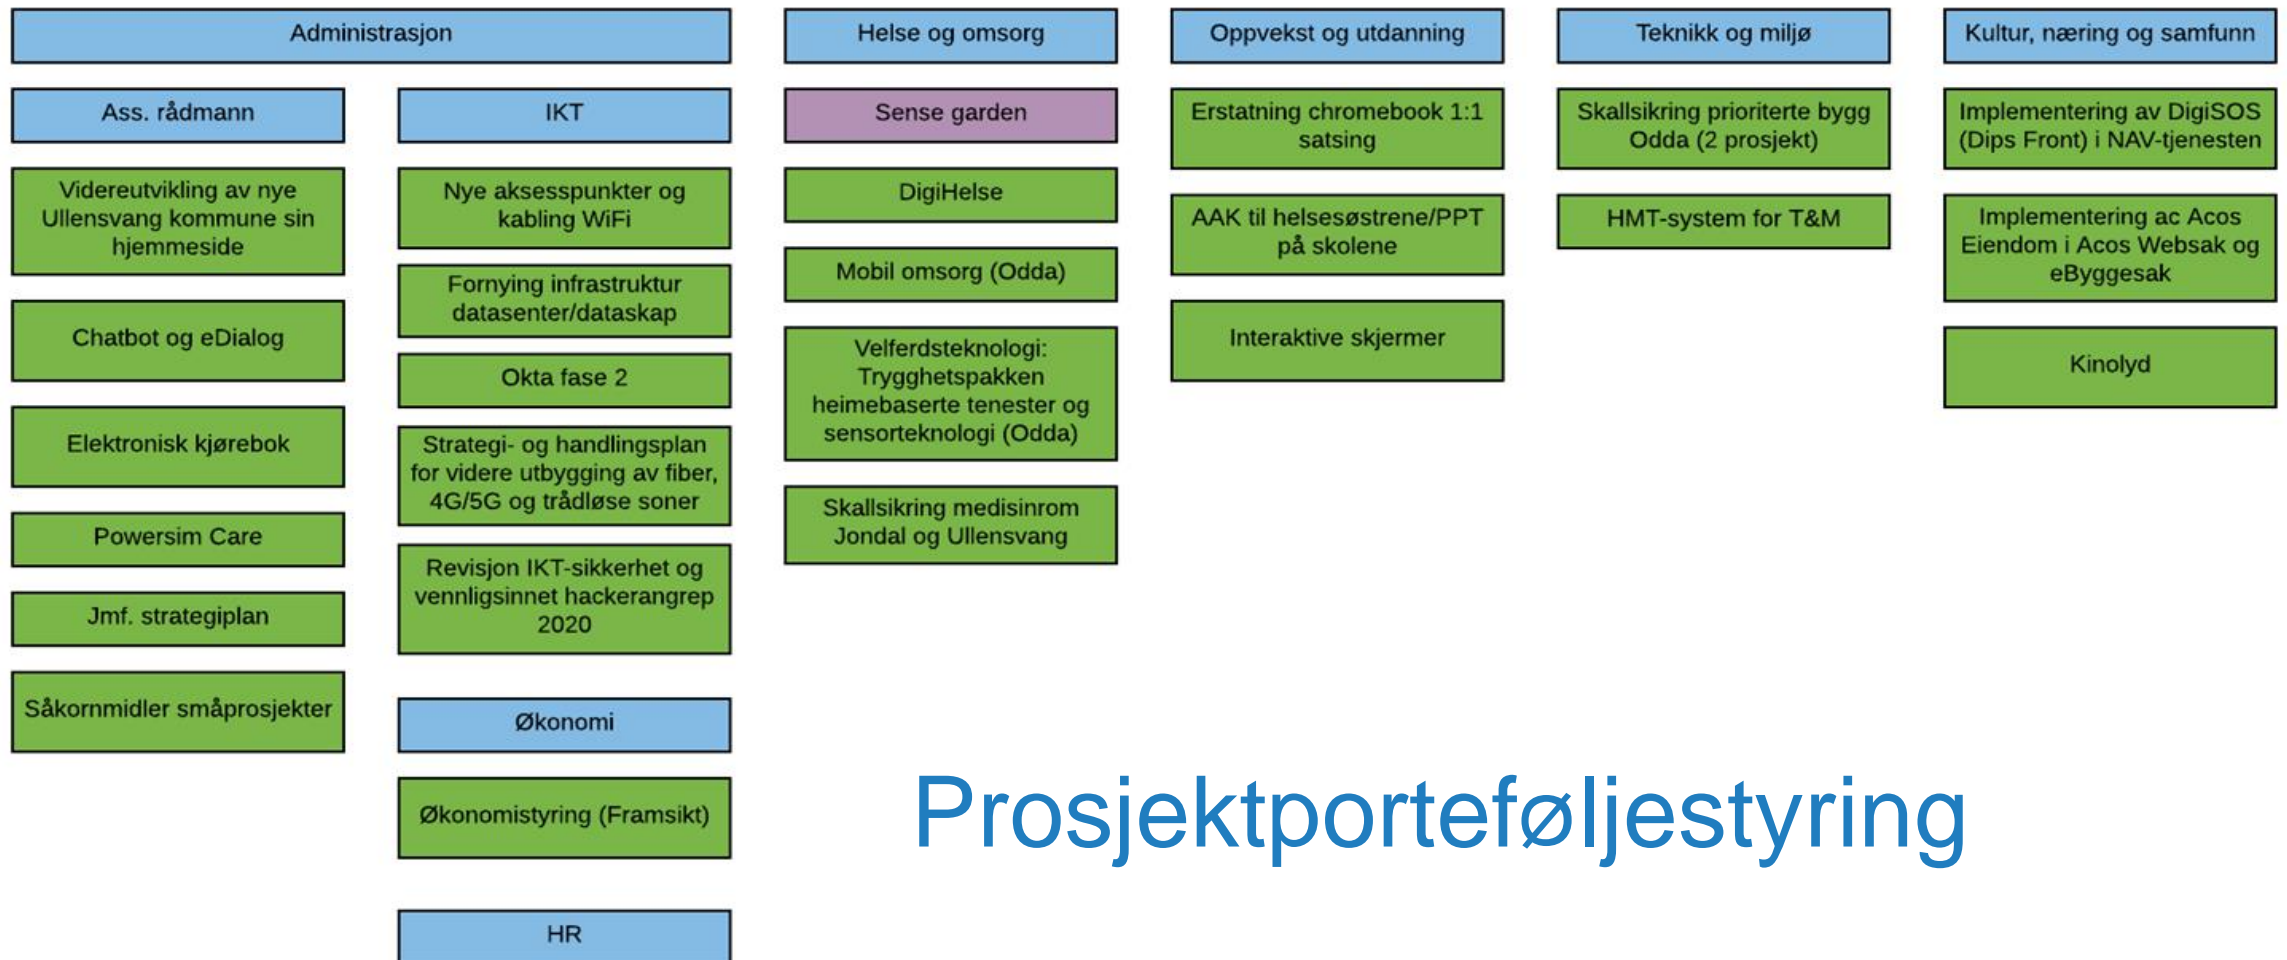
Administrasjon

Ass. rådmann

Vidareutvikling av nye Ullensvang kommune sin hjemmeside

Chatbot og eDialog

Elektronisk kjørebok

Powersim Care

Jmf. strategiplan

Såkornmidler småprosjekter

IKT

Nye aksesspunkter og kabling WiFi

Fornying infrastruktur datasenter/dataskap

Okta fase 2

Strategi- og handlingsplan for videre utbygging av fiber, 4G/5G og trådløse soner

Revisjon IKT-sikkerhet og vennligsinnet hackerangrep 2020

Økonomi

Økonomistyring (Framsikt)

HR

Helse og omsorg

Sense garden

DigiHelse

Mobil omsorg (Odda)

Velferdsteknologi: Trygghetspakken heimebaserte tenester og sensorteknologi (Odda)

Skallsikring medisinrom Jondal og Ullensvang

Oppvekst og utdanning

Erstatning chromebook 1:1 satsing

AAK til helsesøstrene/PPT på skolene

Interaktive skjermer

Teknikk og miljø

Skallsikring prioriterte bygg Odda (2 prosjekt)

HMT-system for T&M

Kultur, næring og samfunn

Implementering av DigiSOS (Dips Front) i NAV-tjenesten

Implementering ac Acos Eiendom i Acos Websak og eByggesak

Kinolyd

Prosjektporteføljestyring